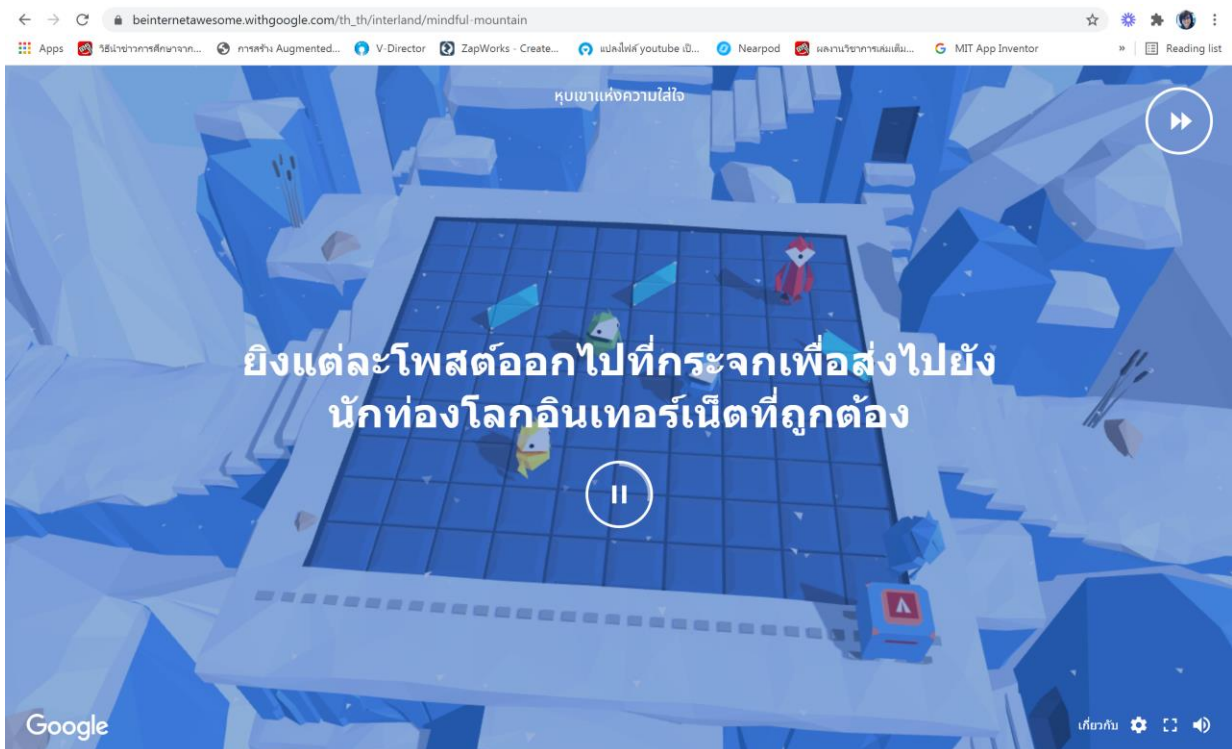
beinternetawesome.withgoogle.com/th_th/interland/mindful-mountain

Apps | วิธีนำข่าวการศึกษาจาก... | การสร้าง Augmented... | V-Director | ZapWorks - Create... | แปลงไฟล์ youtube เป็... | Nearpod | ผลงานวิชาการเล่มเต็ม... | MIT App Inventor | » | Reading list

หุบเขาแห่งความใส่ใจ

ยิงแต่ละโพสต์ออกไปที่กระจกเพื่อส่งไปยังนักท่องโลกอินเทอร์เน็ตที่ถูกต้อง

Google

เกี่ยวกับ